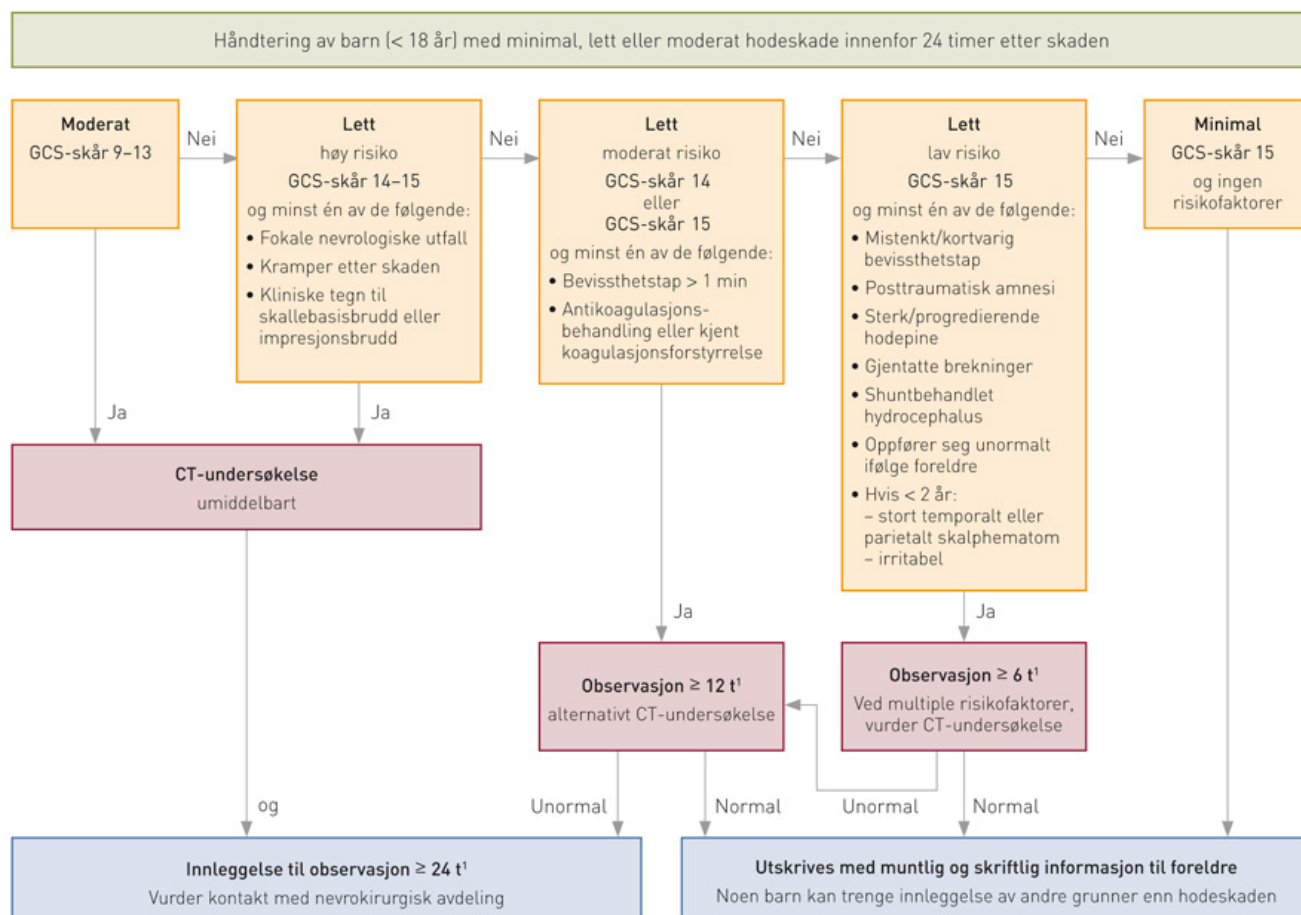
Håndtering av barn (< 18 år) med minimal, lett eller moderat hodeskade innenfor 24 timer etter skaden

**Moderat**
GCS-skår 9–13

Nei

**Lett**
høy risiko
GCS-skår 14–15
og minst én av de følgende:
• Fokale nevrologiske utfall
• Kramper etter skaden
• Kliniske tegn til skallebasisbrudd eller impresjonsbrudd

Nei

**Lett**
moderat risiko
GCS-skår 14
eller
GCS-skår 15
og minst én av de følgende:
• Bevissthetstap > 1 min
• Antikoagulasjonsbehandling eller kjent koagulasjonsforstyrrelse

Nei

**Lett**
lav risiko
GCS-skår 15
og minst én av de følgende:
• Mistenkt/kortvarig bevissthetstap
• Posttraumatisk amnesi
• Sterk/progredierende hodepine
• Gjentatte brekninger
• Shuntbehandlet hydrocephalus
• Oppfører seg unormalt ifølge foreldre
• Hvis < 2 år:
– stort temporalt eller parietalt skalphematom
– irritabel

Nei

**Minimal**
GCS-skår 15
og ingen risikofaktorer

Ja

Ja

**CT-undersøkelse**
umiddelbart

Ja

Ja

**Observasjon ≥ 12 t¹**
alternativt CT-undersøkelse

**Observasjon ≥ 6 t¹**
Ved multiple risikofaktorer, vurder CT-undersøkelse

og

Unormal

Normal

Unormal

Normal

**Innleggelse til observasjon ≥ 24 t¹**
Vurder kontakt med nevrokirurgisk avdeling

**Utskrives med muntlig og skriftlig informasjon til foreldre**
Noen barn kan trenge innleggelse av andre grunner enn hodeskaden